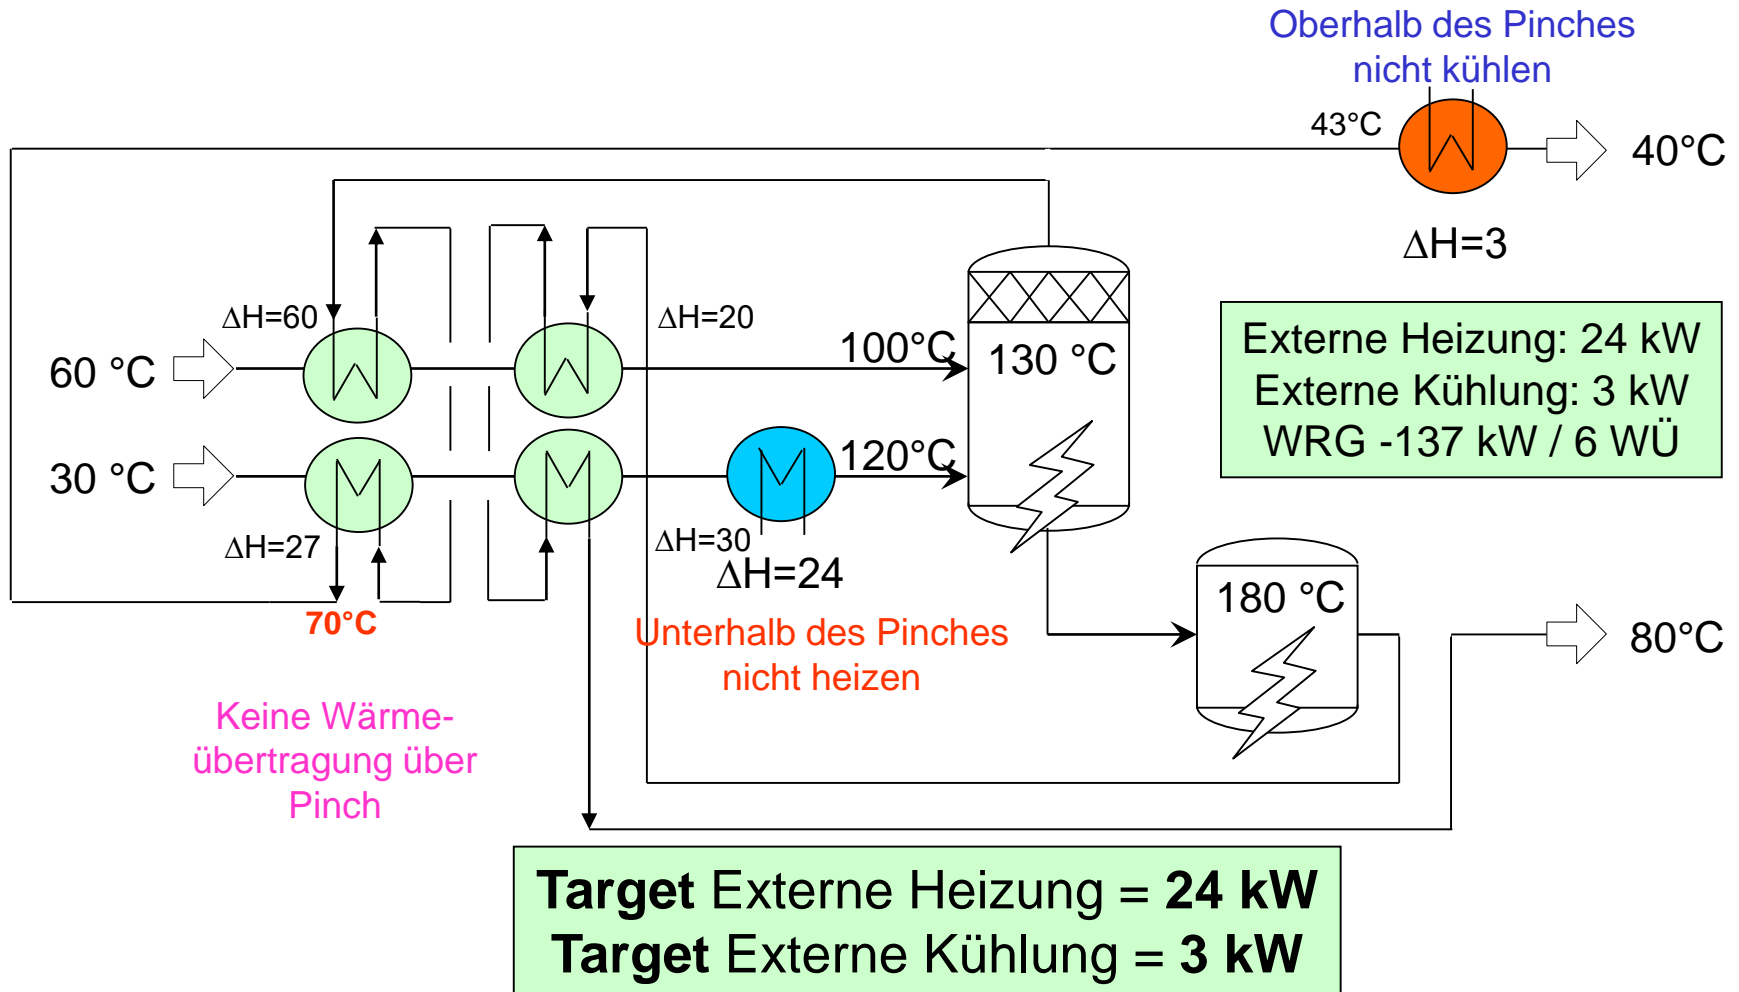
Oberhalb des Pinches nicht kühlen

43°C

40°C

ΔH=3

ΔH=60

ΔH=20

60 °C

100°C

130 °C

Externe Heizung: 24 kW
Externe Kühlung: 3 kW
WRG -137 kW / 6 WÜ

30 °C

120°C

ΔH=27

ΔH=30

ΔH=24

70°C

180 °C

Unterhalb des Pinches nicht heizen

80°C

Keine Wärmeübertragung über Pinch

**Target** Externe Heizung = **24 kW**
**Target** Externe Kühlung = **3 kW**